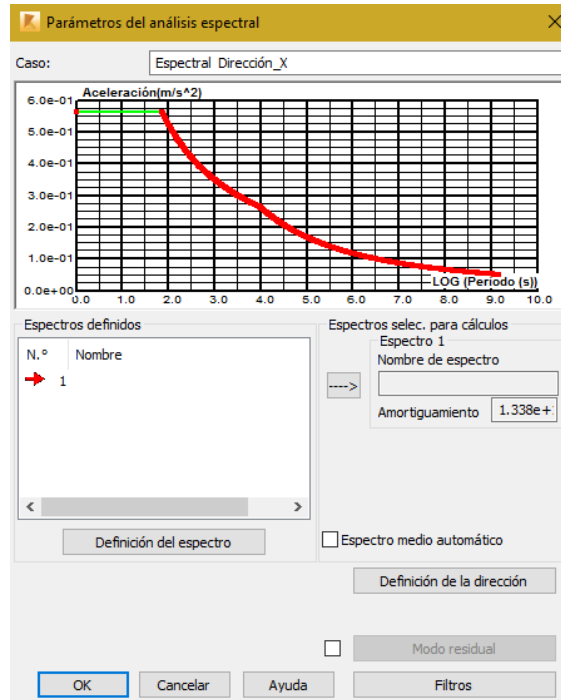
Parámetros del análisis espectral

Caso: Espectral Dirección_X

Aceleración(m/s^2)

6.0e-01
5.0e-01
4.0e-01
3.0e-01
2.0e-01
1.0e-01
0.0e+00

0.0 1.0 2.0 3.0 4.0 5.0 6.0 7.0 8.0 9.0 10.0

LOG (Periodo (s))

Espectros definidos

| N.º | Nombre |
|---|---|
| 1 | |

Definición del espectro

Espectros selec. para cálculos

Espectro 1

Nombre de espectro

---->

Amortiguamiento 1.338e+

Espectro medio automático

Definición de la dirección

Modo residual

OK Cancelar Ayuda Filtros